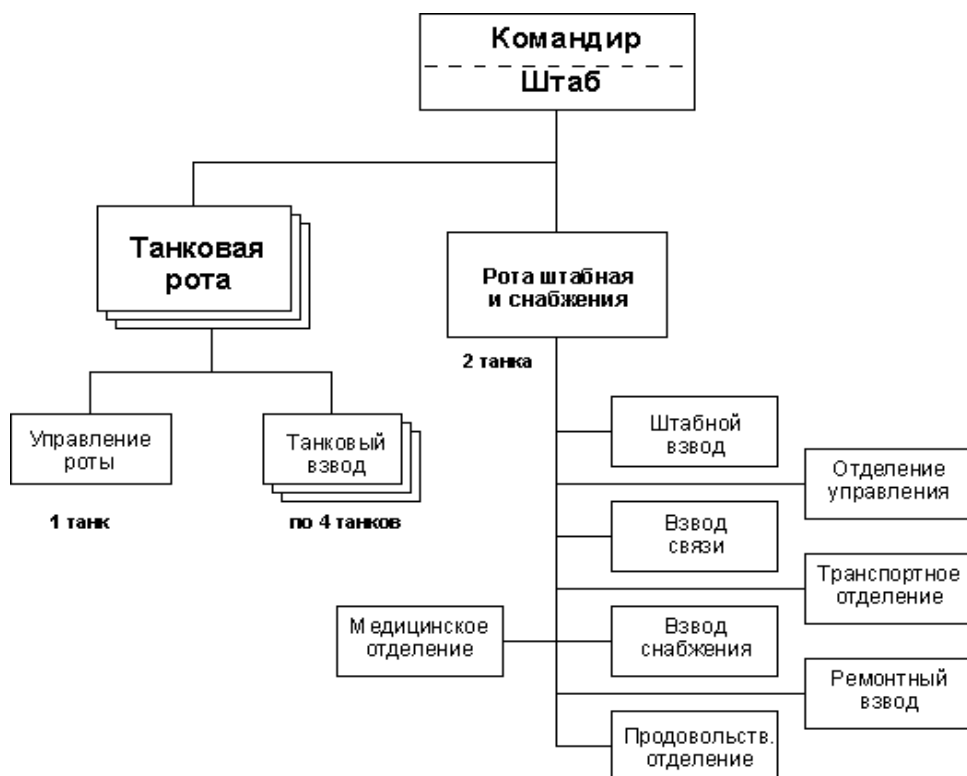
Командир
Штаб

Танковая рота

Рота штабная и снабжения

2 танка

Управление роты

1 танк

Танковый взвод

по 4 танков

Штабной взвод

Отделение управления

Взвод связи

Транспортное отделение

Медицинское отделение

Взвод снабжения

Ремонтный взвод

Продовольств. отделение